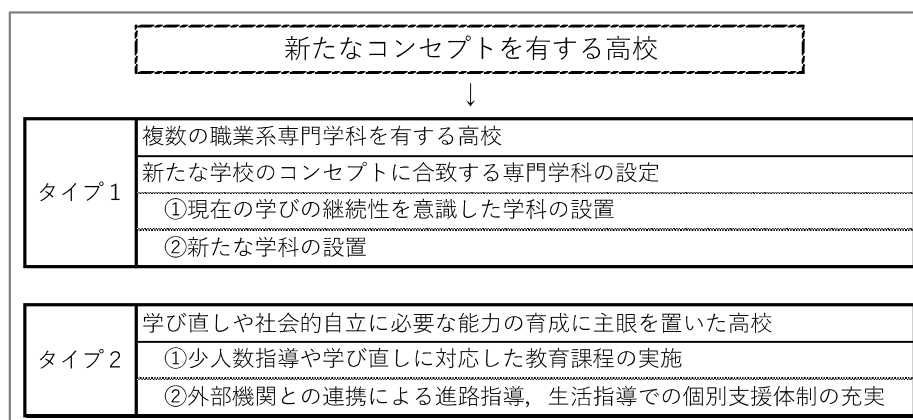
新たなコンセプトを有する高校

↓

| タイプ１ | 複数の職業系専門学科を有する高校 |
|---|---|
| | 新たな学校のコンセプトに合致する専門学科の設定 |
| | ①現在の学びの継続性を意識した学科の設置 |
| | ②新たな学科の設置 |

| タイプ２ | 学び直しや社会的自立に必要な能力の育成に主眼を置いた高校 |
|---|---|
| | ①少人数指導や学び直しに対応した教育課程の実施 |
| | ②外部機関との連携による進路指導，生活指導での個別支援体制の充実 |